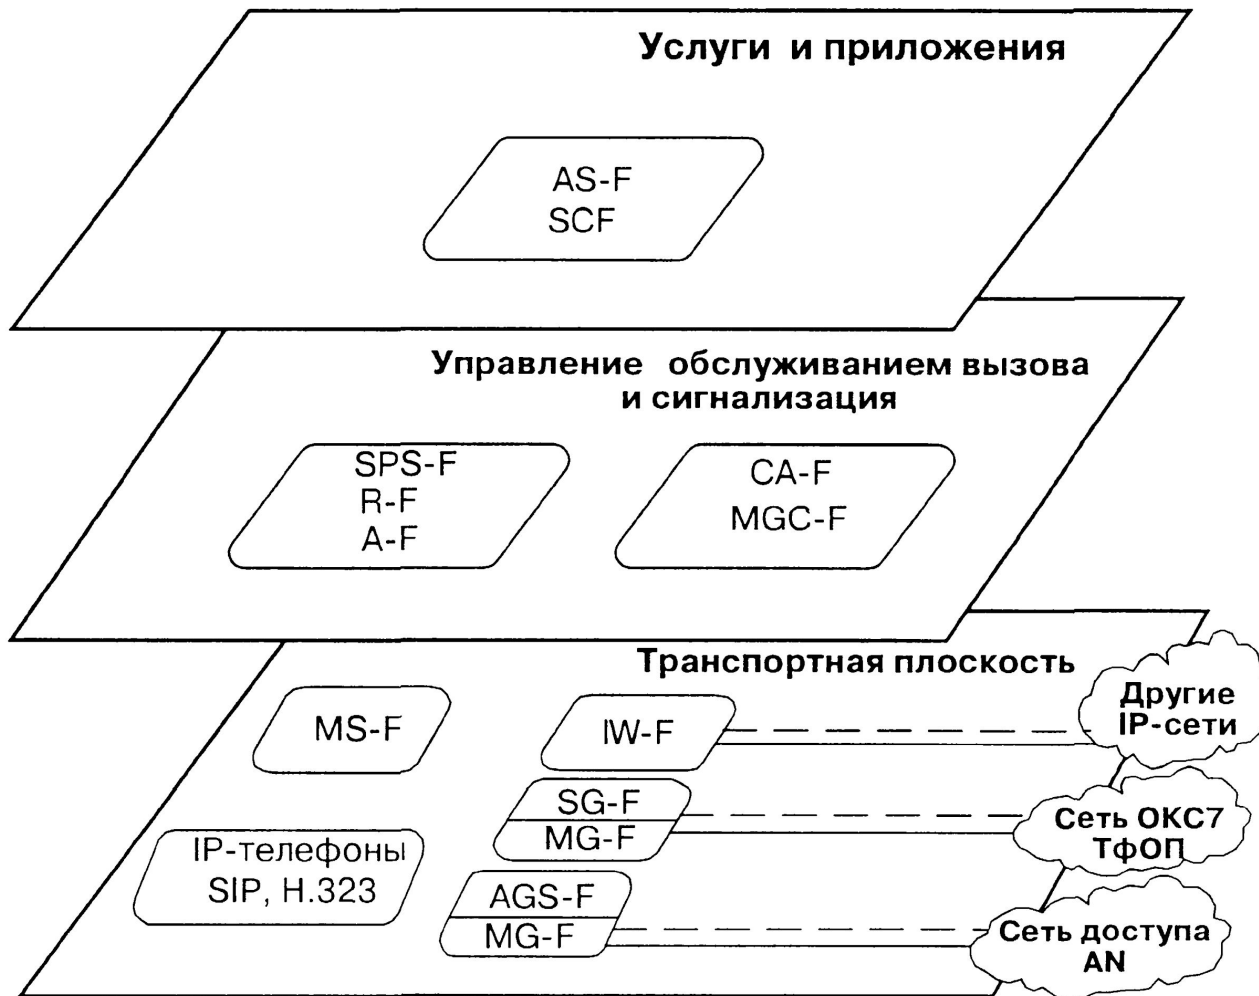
Услуги и приложения

AS-F
SCF

Управление обслуживанием вызова
и сигнализация

SPS-F
R-F
A-F

CA-F
MGC-F

Транспортная плоскость

MS-F

IW-F

Другие
IP-сети

SG-F
MG-F

Сеть ОКС7
ТфОП

IP-телефоны
SIP, H.323

AGS-F
MG-F

Сеть доступа
AN